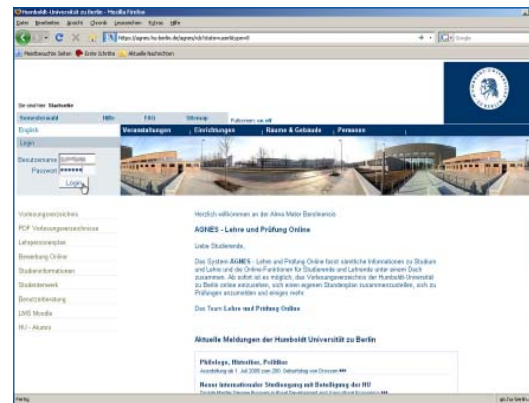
Humboldt-Universität zu Berlin - Mozilla Firefox

Datei Bearbeiten Ansicht Chronik Lesezeichen Extras Hilfe

https://agnes.hu-berlin.de/agnes/rds?state=user&type=0

Google

Meistbesuchte Seiten Erste Schritte Aktuelle Nachrichten

Sie sind hier: Startseite

Semesterwahl Hilfe FAQ Sitemap

English

Login

Benutzername

Passwort ••••••

Login

Veranstaltungen | Einrichtungen | Räume & Gebäude | Personen

Vorlesungsverzeichnis

PDF Vorlesungsverzeichnisse

Lehrpersonenplan

Bewerbung Online

Studieninformationen

Studentenwerk

Benutzeranleitung

LMS Moodle

HU - Alumni

Herzlich willkommen an der Alma Mater Berolinensis

AGNES - Lehre und Prüfung Online

Liebe Studierende,

Das System AGNES - Lehre und Prüfung Online fasst sämtliche Informationen zu Studium und Lehre und die Online-Funktionen für Studierende und Lehrende unter einem Dach zusammen. Ab sofort ist es möglich, das Vorlesungsverzeichnis der Humboldt-Universität zu Berlin online anzuschauen, sich einen eigenen Stundenplan zusammenzustellen, sich zu Prüfungen anzumelden und einiges mehr.

Das Team Lehre und Prüfung Online

Aktuelle Meldungen der Humboldt Universität zu Berlin

Philologe, Historiker, Politiker

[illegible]

Neuer internationaler Studiengang mit Beteiligung der HU

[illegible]

Fertig